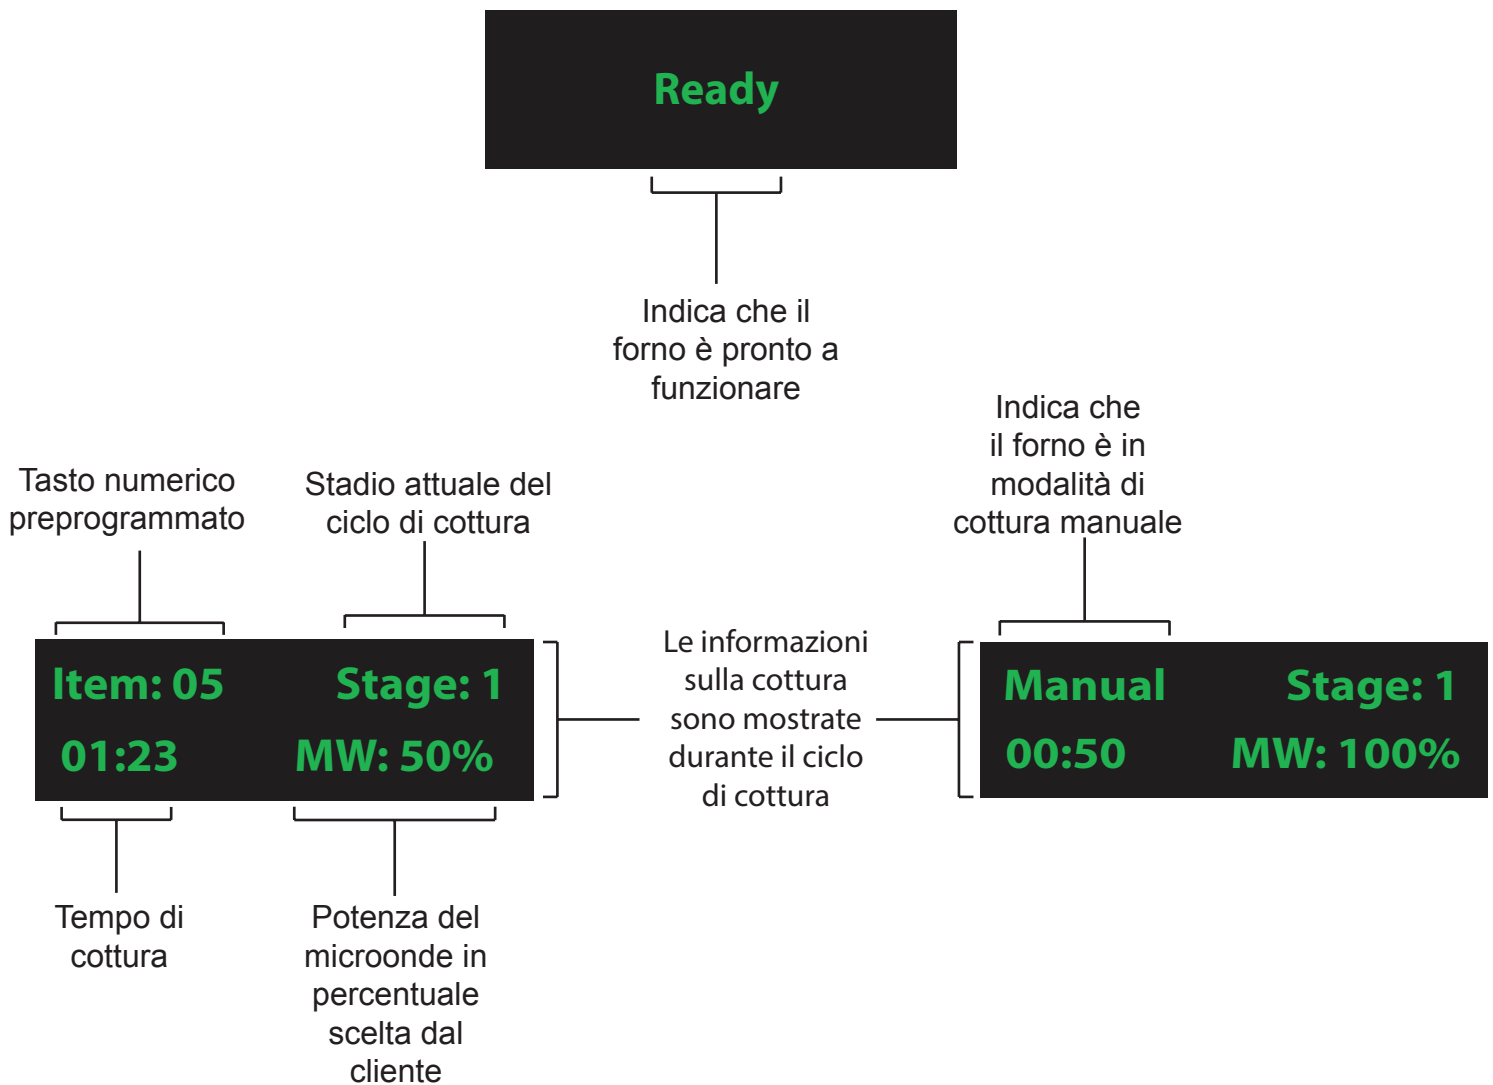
Ready

Indica che il forno è pronto a funzionare

Tasto numerico preprogrammato

Stadio attuale del ciclo di cottura

Indica che il forno è in modalità di cottura manuale

Item: 05
Stage: 1
01:23
MW: 50%

Le informazioni sulla cottura sono mostrate durante il ciclo di cottura

Manual
Stage: 1
00:50
MW: 100%

Tempo di cottura

Potenza del microonde in percentuale scelta dal cliente